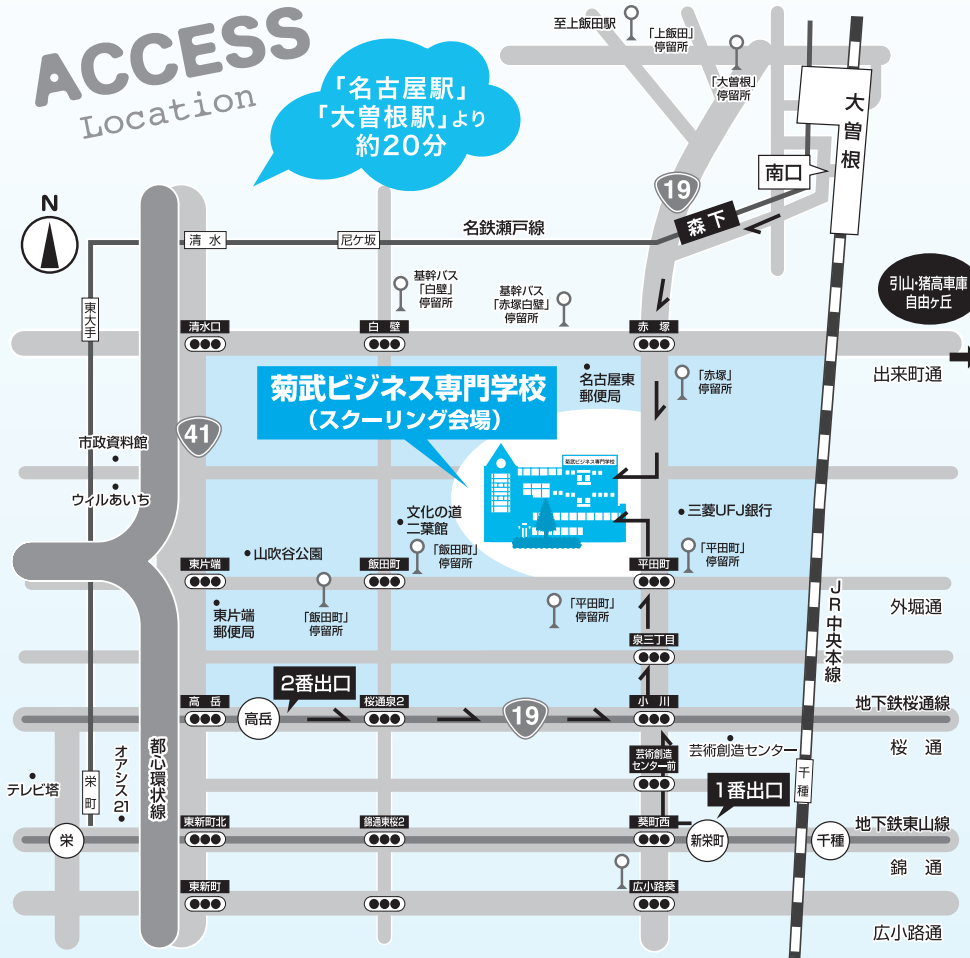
ACCESS
Location

「名古屋駅」
「大曽根駅」より
約20分

至上飯田駅
「上飯田」停留所
「大曽根」停留所
大曽根
南口
19
森下
名鉄瀬戸線
清水
尼ケ坂
東大手
基幹バス「白壁」停留所
基幹バス「赤塚白壁」停留所
引山・猪高車庫 自由ヶ丘
清水口
白壁
赤塚
出来町通
名古屋東郵便局
「赤塚」停留所
菊武ビジネス専門学校
（スクーリング会場）
41
市政資料館
ウィルあいち
文化の道 二葉館
三菱UFJ銀行
山吹谷公園
「飯田町」停留所
「平田町」停留所
東片端
飯田町
平田町
東片端郵便局
「飯田町」停留所
「平田町」停留所
外堀通
JR中央本線
泉三丁目
2番出口
高岳
桜通泉2
小川
地下鉄桜通線
高岳
19
都心環状線
芸術創造センター
芸術創造センター前
桜通
オアシス21
テレビ塔
栄町
千種
1番出口
東新町北
錦通東桜2
葵町西
地下鉄東山線
栄
新栄町
千種
錦通
広小路葵
東新町
広小路通